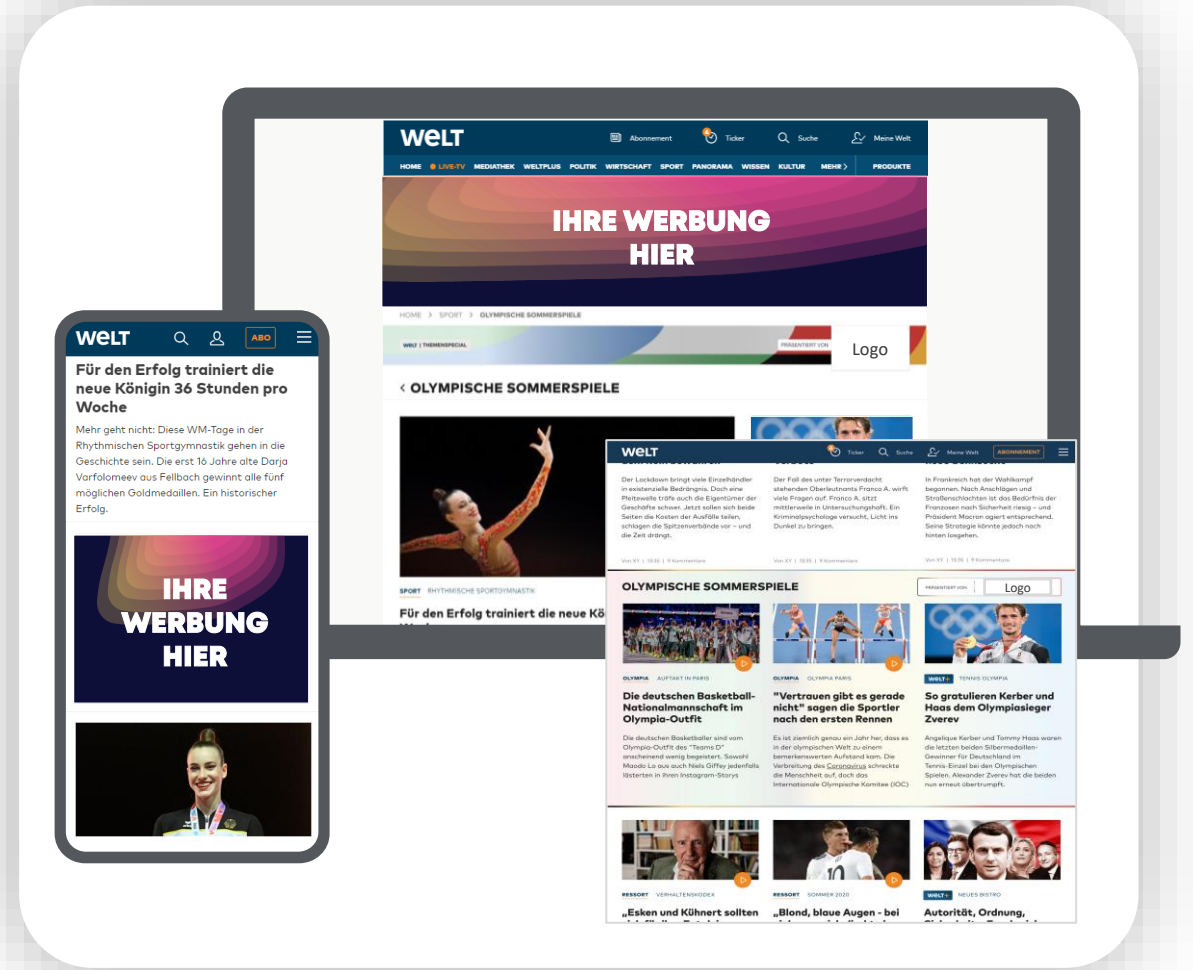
WELT

Abonnement Ticker Suche Meine Welt

HOME LIVE-TV MEDIATHEK WELTPLUS POLITIK WIRTSCHAFT SPORT PANORAMA WISSEN KULTUR MEHR PRODUKTE

IHRE WERBUNG HIER

HOME > SPORT > OLYMPISCHE SOMMERSPIELE

WELT | THEMENSPECIAL

PRÄSENTIERT VON Logo

< OLYMPISCHE SOMMERSPIELE

SPORT RHYTHMISCHE SPORTGYMNASTIK

Für den Erfolg trainiert die neue Kö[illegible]

WELT ABO

Für den Erfolg trainiert die neue Königin 36 Stunden pro Woche

Mehr geht nicht: Diese WM-Tage in der Rhythmischen Sportgymnastik gehen in die Geschichte sein. Die erst 16 Jahre alte Darja Varfolomeev aus Fellbach gewinnt alle fünf möglichen Goldmedaillen. Ein historischer Erfolg.

IHRE WERBUNG HIER

WELT Ticker Suche Meine Welt ABONNEMENT

Der Lockdown bringt viele Einzelhändler in existenzielle Bedrängnis. Doch eine Pleitewelle träfe auch die Eigentümer der Geschäfte schwer. Jetzt sollen sich beide Seiten die Kosten der Ausfälle teilen, schlagen die Spitzenverbände vor – und die Zeit drängt.

Von XY | 19:35 | 9 Kommentare

Der Fall des unter Terrorverdacht stehenden Oberleutnants Franco A. wirft viele Fragen auf. Franco A. sitzt mittlerweile in Untersuchungshaft. Ein Kriminalpsychologe versucht, Licht ins Dunkel zu bringen.

Von XY | 19:35 | 9 Kommentare

In Frankreich hat der Wahlkampf begonnen. Nach Anschlägen und Straßenschlachten ist das Bedürfnis der Franzosen nach Sicherheit riesig – und Präsident Macron agiert entsprechend. Seine Strategie könnte jedoch nach hinten losgehen.

Von XY | 19:35 | 9 Kommentare

OLYMPISCHE SOMMERSPIELE

PRÄSENTIERT VON Logo

OLYMPIA AUFTAKT IN PARIS

Die deutschen Basketball-Nationalmannschaft im Olympia-Outfit

Die deutschen Basketballer sind vom Olympia-Outfit des "Teams D" anscheinend wenig begeistert. Sowohl Maodo Lo aus auch Niels Giffey jedenfalls lästerten in ihren Instagram-Storys

OLYMPIA OLYMPIA PARIS

"Vertrauen gibt es gerade nicht" sagen die Sportler nach den ersten Rennen

Es ist ziemlich genau ein Jahr her, dass es in der olympischen Welt zu einem bemerkenswerten Aufstand kam. Die Verbreitung des Coronavirus schreckte die Menschheit auf, doch das Internationale Olympische Komitee (IOC)

WELT+ TENNIS OLYMPIA

So gratulieren Kerber und Haas dem Olympiasieger Zverev

Angelique Kerber und Tommy Haas waren die letzten beiden Silbermedaillen-Gewinner für Deutschland im Tennis-Einzel bei den Olympischen Spielen. Alexander Zverev hat die beiden nun erneut übertrumpft.

RESSORT VERHALTENSKODEX

„Esken und Kühnert sollten

RESSORT SOMMER 2020

„Blond, blaue Augen - bei

WELT+ NEUES BISTRO

Autorität, Ordnung,